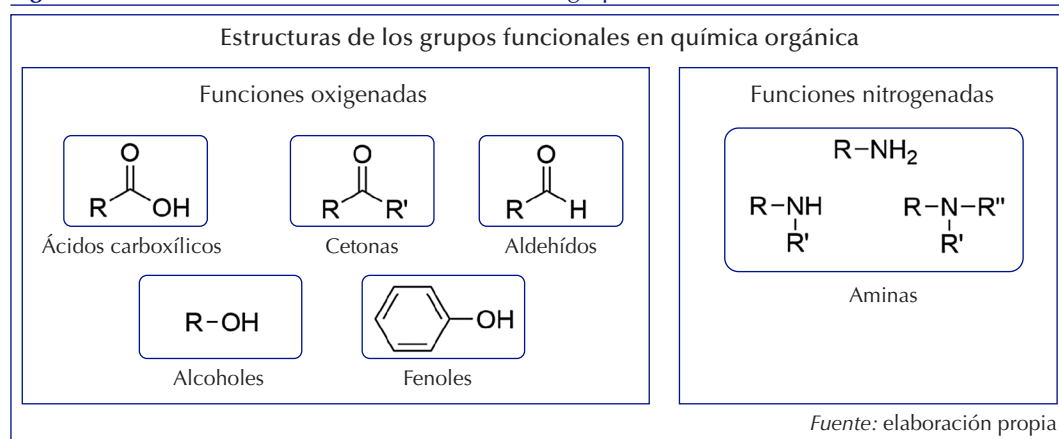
Estructuras de los grupos funcionales en química orgánica

Funciones oxigenadas

O
R OH
Ácidos carboxílicos

O
R R'
Cetonas

O
R H
Aldehídos

R–OH
Alcoholes

OH
Fenoles

Funciones nitrogenadas

$R-NH_2$

R–NH
R'

R–N–R''
R'

Aminas

*Fuente:* elaboración propia